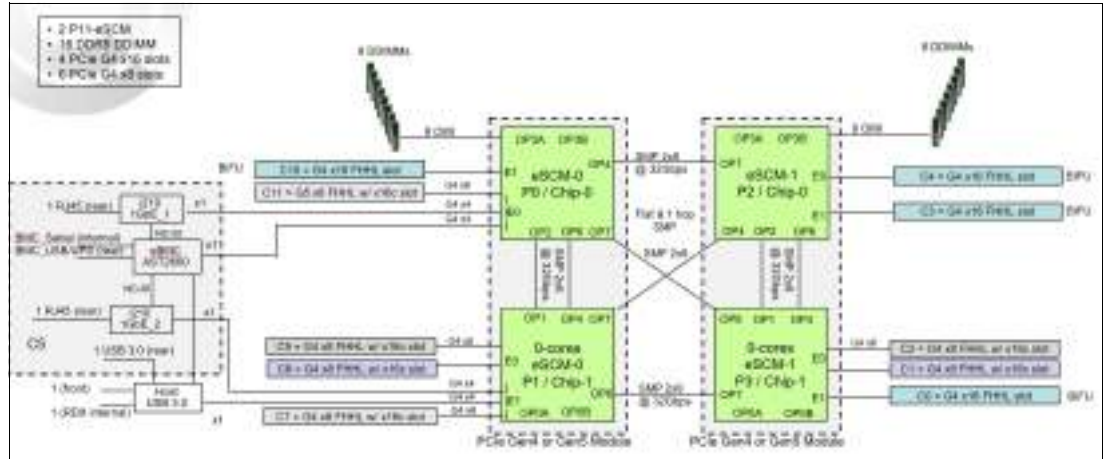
• 2 P11-eSCM
• 16 DDR5 DDIMM
• 4 PCIe G4 x16 slots
• 6 PCIe G4 x8 slots

8 DDIMMs

8 DDIMMs

8 OMI

8 OMI

OP3A OP3B

OP3A OP3B

eSCM-0
P0 / Chip-0

eSCM-1
P2 / Chip-0

SMP 2x8
@ 32Gbps

Flat 8.1 hop SMP

SMP 2x8

SMP 2x8
@ 32Gbps

SMP 2x8
@ 32Gbps

SMP 2x8
@ 32Gbps

EIFU

C10 = G4 x16 FHHL slot

C11 = G5 x8 FHHL w/ x16c slot

C4 = G4 x16 FHHL slot

C3 = G4 x16 FHHL slot

EIFU

EIFU

1 RJ45 (rear)

BMC_Serial (internal)
BMC_USB/UPS (rear)

I210
1GbE_1

eBMC
AST2600

I210
1GbE_2

1 RJ45 (rear)

1 USB 3.0 (rear)

CS

1 (front)

1 (RDX internal)

HUB
USB 3.0

C9 = G4 x8 FHHL w/ x16c slot

C8 = G4 x8 FHHL w/ x16c slot

C7 = G4 x8 FHHL w/ x16c slot

0-cores
eSCM-0
P1 / Chip-1

0-cores
eSCM-1
P3 / Chip-1

C2 = G4 x8 FHHL w/ x16c slot

C1 = G4 x8 FHHL w/ x16c slot

C0 = G4 x16 FHHL slot

EIFU

SMP 2x8
@ 32Gbps

OP4A OP5B

OP5A OP5B

PCIe Gen4 or Gen5 Module

PCIe Gen4 or Gen5 Module